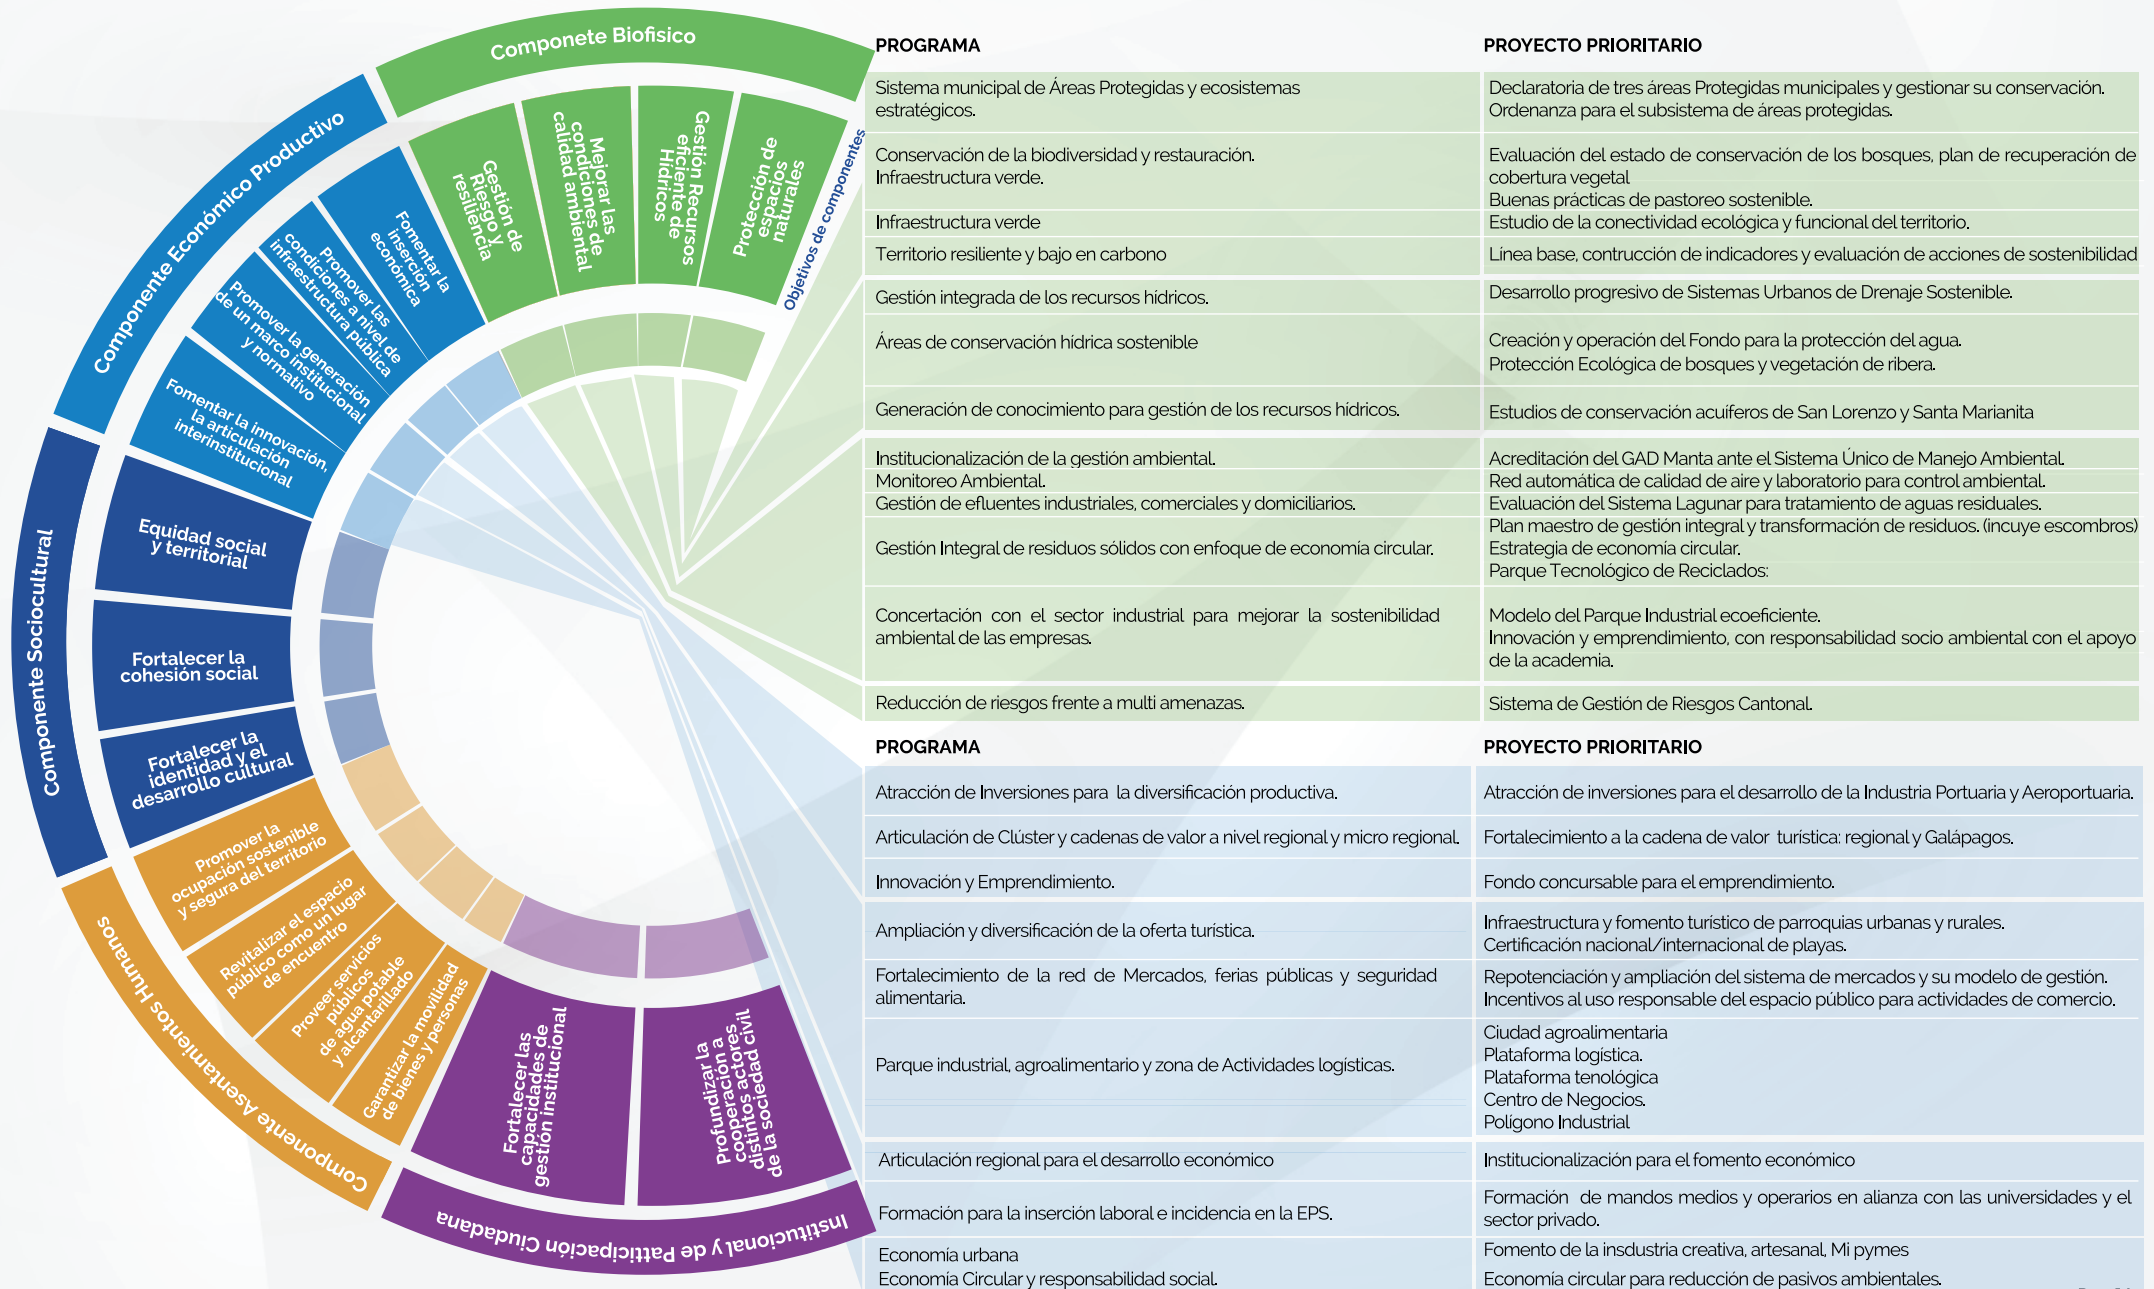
Componete Biofisico

Componente Económico Productivo

Componente Sociocultural

Componente Asentamientos Humanos

Institucional y de Patticipación Ciudadana

Objetivos de componentes

Gestión de Riesgo y resiliencia

Mejorar las condiciones de calidad ambiental

Gestión Recursos eficiente de Hídricos

Protección de espacios naturales

Fomentar la inserción económica

Promover las condiciones a nivel de infraestructura pública

Promover la generación de un marco institucional y normativo

Fomentar la innovación, la articulación interinstitucional

Equidad social y territorial

Fortalecer la cohesión social

Fortalecer la identidad y el desarrollo cultural

Promover la ocupación sostenible y segura del territorio

Revitalizar el espacio público como un lugar de encuentro

Proveer servicios públicos de agua potable y alcantarillado

Garantizar la movilidad de bienes y personas

Fortalecer las capacidades de gestión institucional

Profundizar la cooperación a distintos actores de la sociedad civil

| PROGRAMA | PROYECTO PRIORITARIO |
|---|---|
| Sistema municipal de Áreas Protegidas y ecosistemas estratégicos. | Declaratoria de tres áreas Protegidas municipales y gestionar su conservación. Ordenanza para el subsistema de áreas protegidas. |
| Conservación de la biodiversidad y restauración. Infraestructura verde. | Evaluación del estado de conservación de los bosques, plan de recuperación de cobertura vegetal Buenas prácticas de pastoreo sostenible. |
| Infraestructura verde | Estudio de la conectividad ecológica y funcional del territorio. |
| Territorio resiliente y bajo en carbono | Linea base, contrucción de indicadores y evaluación de acciones de sostenibilidad |
| Gestión integrada de los recursos hídricos. | Desarrollo progresivo de Sistemas Urbanos de Drenaje Sostenible. |
| Áreas de conservación hidrica sostenible | Creación y operación del Fondo para la protección del agua. Protección Ecológica de bosques y vegetación de ribera. |
| Generación de conocimiento para gestión de los recursos hídricos. | Estudios de conservación acuíferos de San Lorenzo y Santa Marianita |
| Institucionalización de la gestión ambiental. | Acreditación del GAD Manta ante el Sistema Único de Manejo Ambiental. |
| Monitoreo Ambiental. | Red automática de calidad de aire y laboratorio para control ambiental. |
| Gestión de efluentes industriales, comerciales y domiciliarios. | Evaluación del Sistema Lagunar para tratamiento de aguas residuales. |
| Gestión Integral de residuos sólidos con enfoque de economía circular. | Plan maestro de gestión integral y transformación de residuos. (incuye escombros) Estrategia de economía circular. Parque Tecnológico de Reciclados: |
| Concertación con el sector industrial para mejorar la sostenibilidad ambiental de las empresas. | Modelo del Parque Industrial ecoeficiente. Innovación y emprendimiento, con responsabilidad socio ambiental con el apoyo de la academia. |
| Reducción de riesgos frente a multi amenazas. | Sistema de Gestión de Riesgos Cantonal. |

| PROGRAMA | PROYECTO PRIORITARIO |
|---|---|
| Atracción de Inversiones para la diversificación productiva. | Atracción de inversiones para el desarrollo de la Industria Portuaria y Aeroportuaria. |
| Articulación de Clúster y cadenas de valor a nivel regional y micro regional. | Fortalecimiento a la cadena de valor turística: regional y Galápagos. |
| Innovación y Emprendimiento. | Fondo concursable para el emprendimiento. |
| Ampliación y diversificación de la oferta turística. | Infraestructura y fomento turístico de parroquias urbanas y rurales. Certificación nacional/internacional de playas. |
| Fortalecimiento de la red de Mercados, ferias públicas y seguridad alimentaria. | Repotenciación y ampliación del sistema de mercados y su modelo de gestión. Incentivos al uso responsable del espacio público para actividades de comercio. |
| Parque industrial, agroalimentario y zona de Actividades logísticas. | Ciudad agroalimentaria Plataforma logística. Plataforma tenológica Centro de Negocios. Poligono Industrial |
| Articulación regional para el desarrollo económico | Institucionalización para el fomento económico |
| Formación para la inserción laboral e incidencia en la EPS. | Formación de mandos medios y operarios en alianza con las universidades y el sector privado. |
| Economía urbana Economía Circular y responsabilidad social. | Fomento de la insdustria creativa, artesanal, Mi pymes Economía circular para reducción de pasivos ambientales. |